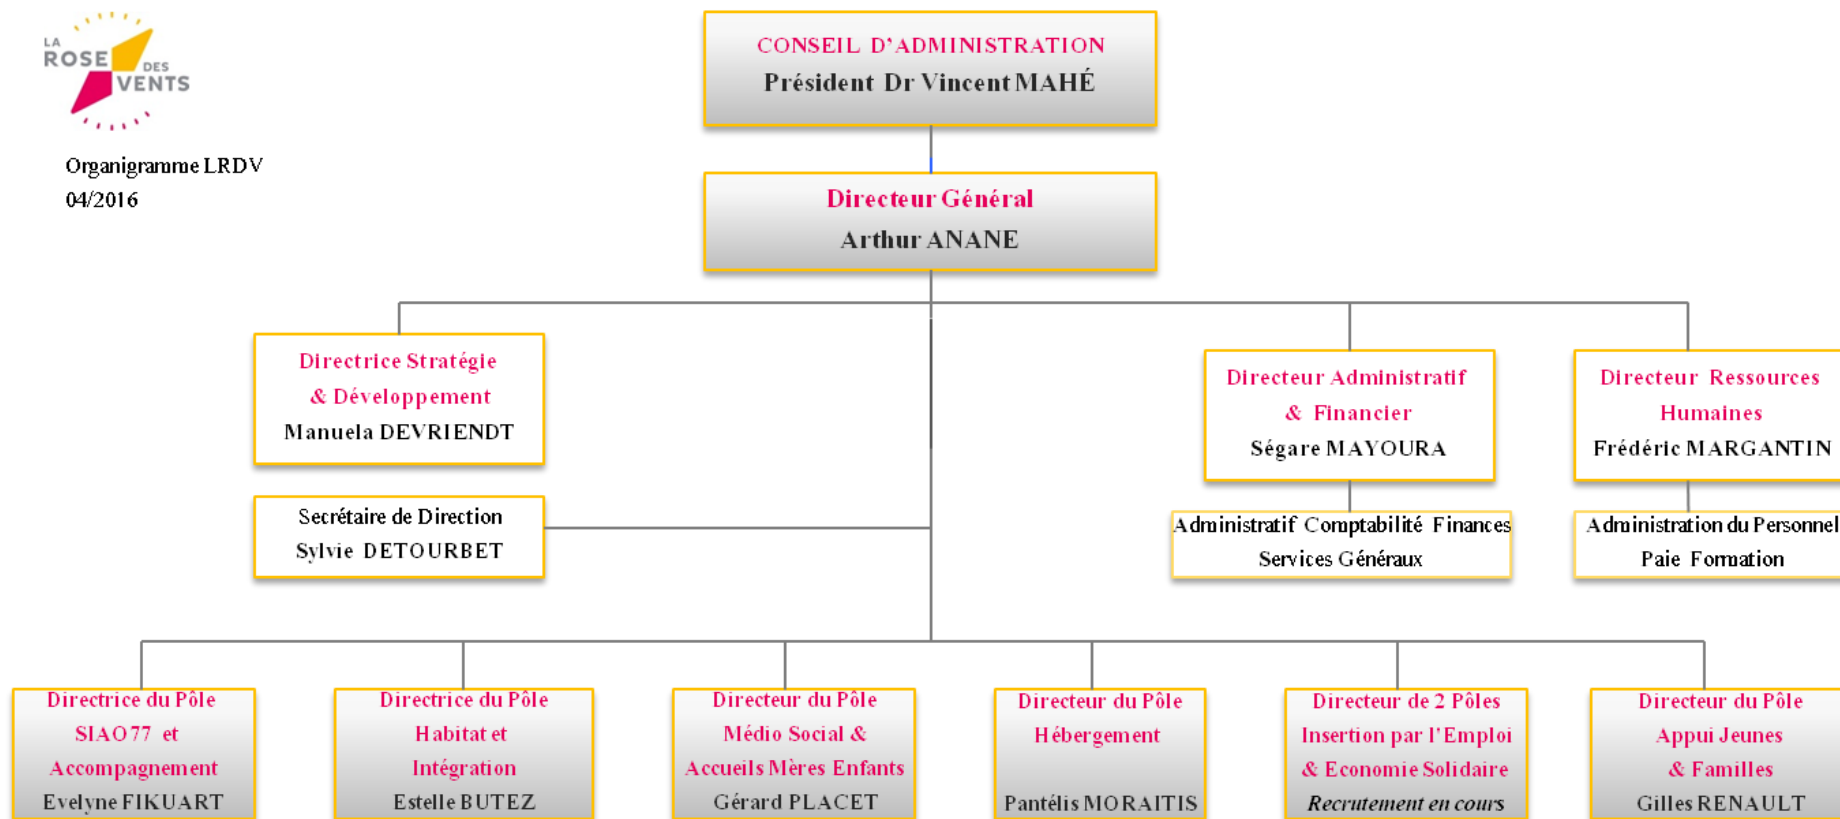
LA ROSE DES VENTS

Organigramme LRDV
04/2016

CONSEIL D'ADMINISTRATION
Président Dr Vincent MAHÉ

Directeur Général
Arthur ANANE

Directrice Stratégie & Développement
Manuela DEVRIENDT

Secrétaire de Direction
Sylvie DETOURBET

Directeur Administratif & Financier
Ségare MAYOURA

Administratif Comptabilité Finances
Services Généraux

Directeur Ressources Humaines
Frédéric MARGANTIN

Administration du Personnel
Paie Formation

Directrice du Pôle SIAO 77 et Accompagnement
Evelyne FIKUART

Directrice du Pôle Habitat et Intégration
Estelle BUTEZ

Directeur du Pôle Médio Social & Accueils Mères Enfants
Gérard PLACET

Directeur du Pôle Hébergement
Pantélis MORAITIS

Directeur de 2 Pôles Insertion par l'Emploi & Economie Solidaire
Recrutement en cours

Directeur du Pôle Appui Jeunes & Familles
Gilles RENAULT